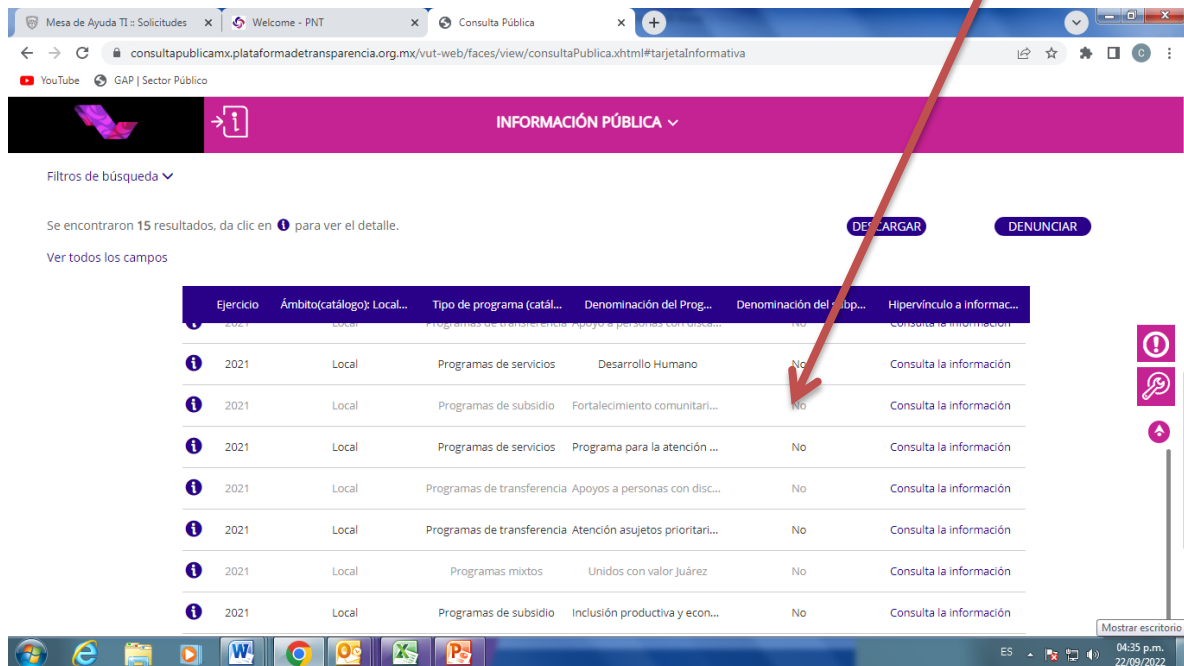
Mesa de Ayuda TI :: Solicitudes ×
Welcome - PNT ×
Consulta Pública ×
+

consultapublicamx.plataformadetransparencia.org.mx/vut-web/faces/view/consultaPublica.xhtml#tarjetaInformativa

YouTube
GAP | Sector Público

INFORMACIÓN PÚBLICA

Filtros de búsqueda

Se encontraron 15 resultados, da clic en para ver el detalle.

DE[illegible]CARGAR
DENUNCIAR

Ver todos los campos

| | Ejercicio | Ámbito(catálogo): Local... | Tipo de programa (catál... | Denominación del Prog... | Denominación del subp... | Hipervínculo a informac... |
|---|---|---|---|---|---|---|
| | 2021 | Local | Programas de transferencia | Apoyo a personas con disca... | No | Consulta la información |
| | 2021 | Local | Programas de servicios | Desarrollo Humano | No | Consulta la información |
| | 2021 | Local | Programas de subsidio | Fortalecimiento comunitari... | No | Consulta la información |
| | 2021 | Local | Programas de servicios | Programa para la atención ... | No | Consulta la información |
| | 2021 | Local | Programas de transferencia | Apoyos a personas con disc... | No | Consulta la información |
| | 2021 | Local | Programas de transferencia | Atención asujetos prioritari... | No | Consulta la información |
| | 2021 | Local | Programas mixtos | Unidos con valor Juárez | No | Consulta la información |
| | 2021 | Local | Programas de subsidio | Inclusión productiva y econ... | No | Consulta la información |

Mostrar escritorio

ES
04:35 p.m.
22/09/2022